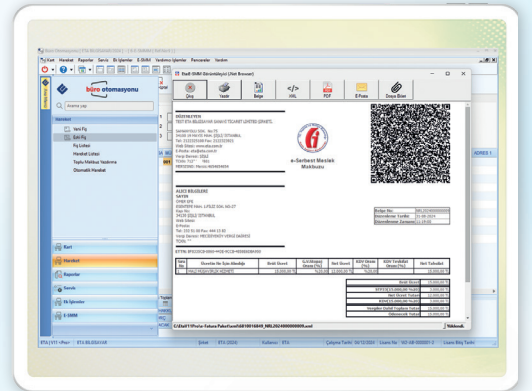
Kart Hareket Raporlar Servis Bt İşlemler E-SMM Yardımcı İşlemler Pencereler Yardım

büro otomasyonu

Arama yap

Hareket
Yeni Fiş
Eski Fiş
Fiş Listesi
Hareket Listesi
Toplu Makbuz Yazdırma
Otomatik Hareket

Kart
Hareket
Raporlar
Servis
Bt İşlemler
E-SMM

Raw E-SMM Görüntüleyici (Html Browser)

Çıkış Yazdır Belge XML PDF E-Posta Dosya Bilgisi

DÜZENLEYEN
TEST BTA BİLGİSAYAR SANAYİ TİCARET LİMİTED ŞİRKETİ.

e-Serbest Meslek Makbuzu

ALICI BİLGİLERİ
SAYIN

ETTN:

| Sıra No | Hizmetin Adı | Brüt Ücret | G.V.Stopaj Oranı (%) | Net Ücret | KDV Oranı (%) | KDV Tevkifat Oranı (%) | Net Tahsilat |
|---|---|---|---|---|---|---|---|
| 1 | MALİ MÜŞAVİRLİK HİZMETİ | 10.000,00 TL | %20,00 | | %20,00 | | 10.000,00 TL |

Brüt Ücret 10.000,00 TL
Net Ücret 10.000,00 TL
Net Tahsilat 10.000,00 TL

ADRES 1

C:\BtaV11\Posta\Fatura Paketleri\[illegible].xml

Yükleniyor

BTA V11 <Pro> BTA BİLGİSAYAR Şirket BTA (2024) Kullanıcı BTA Çalışma Tarihi 04/12/2024 Lisans No